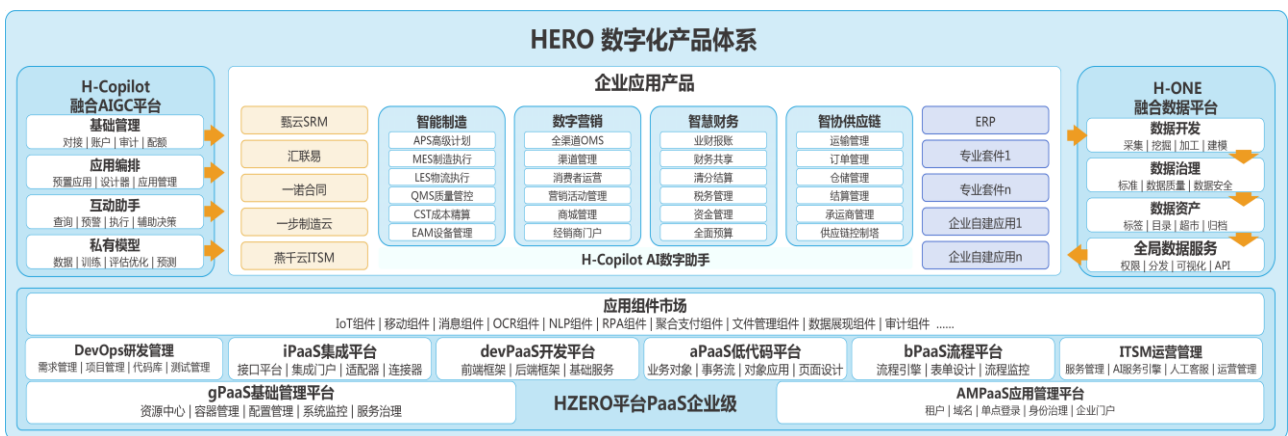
HERO 数字化产品体系

H-Copilot
融合AIGC平台

基础管理
对接 | 账户 | 审计 | 配额

应用编排
预置应用 | 设计器 | 应用管理

互动助手
查询 | 预警 | 执行 | 辅助决策

私有模型
数据 | 训练 | 评估优化 | 预测

企业应用产品

甄云SRM
汇联易
一诺合同
一步制造云
燕千云ITSM

智能制造
APS高级计划
MES制造执行
LES物流执行
QMS质量管控
CST成本精算
EAM设备管理

数字营销
全渠道OMS
渠道管理
消费者运营
营销活动管理
商城管理
经销商门户

智慧财务
业财报账
财务共享
清分结算
税务管理
资金管理
全面预算

智协供应链
运输管理
订单管理
仓储管理
结算管理
承运商管理
供应链控制塔

ERP
专业套件1
专业套件n
企业自建应用1
企业自建应用n

H-Copilot AI数字助手

H-ONE
融合数据平台

数据开发
采集 | 挖掘 | 加工 | 建模

数据治理
标准 | 数据质量 | 数据安全

数据资产
标签 | 目录 | 超市 | 归档

全局数据服务
权限 | 分发 | 可视化 | API

应用组件市场
IoT组件 | 移动组件 | 消息组件 | OCR组件 | NLP组件 | RPA组件 | 聚合支付组件 | 文件管理组件 | 数据展现组件 | 审计组件 ......

DevOps研发管理
需求管理 | 项目管理 | 代码库 | 测试管理

iPaaS集成平台
接口平台 | 集成门户 | 适配器 | 连接器

devPaaS开发平台
前端框架 | 后端框架 | 基础服务

aPaaS低代码平台
业务对象 | 事务流 | 对象应用 | 页面设计

bPaaS流程平台
流程引擎 | 表单设计 | 流程监控

ITSM运营管理
服务管理 | AI服务引擎 | 人工客服 | 运营管理

gPaaS基础管理平台
资源中心 | 容器管理 | 配置管理 | 系统监控 | 服务治理

HZERO平台PaaS企业级

AMPaaS应用管理平台
租户 | 域名 | 单点登录 | 身份治理 | 企业门户